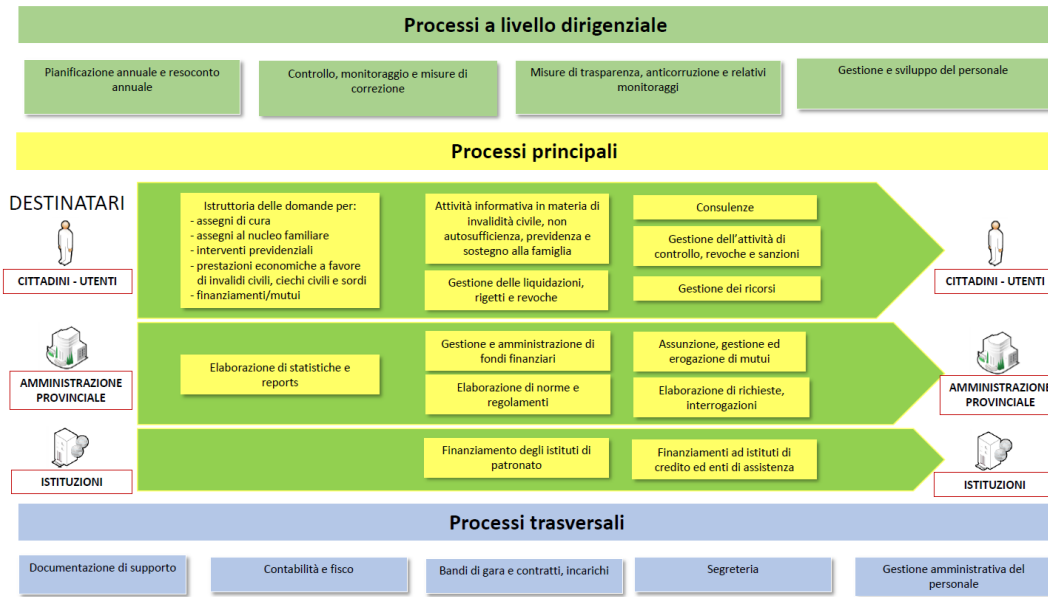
Processi a livello dirigenziale

Pianificazione annuale e resoconto annuale

Controllo, monitoraggio e misure di correzione

Misure di trasparenza, anticorruzione e relativi monitoraggi

Gestione e sviluppo del personale

Processi principali

DESTINATARI

CITTADINI - UTENTI

Istruttoria delle domande per:
- assegni di cura
- assegni al nucleo familiare
- interventi previdenziali
- prestazioni economiche a favore di invalidi civili, ciechi civili e sordi
- finanziamenti/mutui

Attività informativa in materia di invalidità civile, non autosufficienza, previdenza e sostegno alla famiglia

Gestione delle liquidazioni, rigetti e revoche

Consulenze

Gestione dell'attività di controllo, revoche e sanzioni

Gestione dei ricorsi

CITTADINI - UTENTI

AMMINISTRAZIONE PROVINCIALE

Elaborazione di statistiche e reports

Gestione e amministrazione di fondi finanziari

Elaborazione di norme e regolamenti

Assunzione, gestione ed erogazione di mutui

Elaborazione di richieste, interrogazioni

AMMINISTRAZIONE PROVINCIALE

ISTITUZIONI

Finanziamento degli istituti di patronato

Finanziamenti ad istituti di credito ed enti di assistenza

ISTITUZIONI

Processi trasversali

Documentazione di supporto

Contabilità e fisco

Bandi di gara e contratti, incarichi

Segreteria

Gestione amministrativa del personale